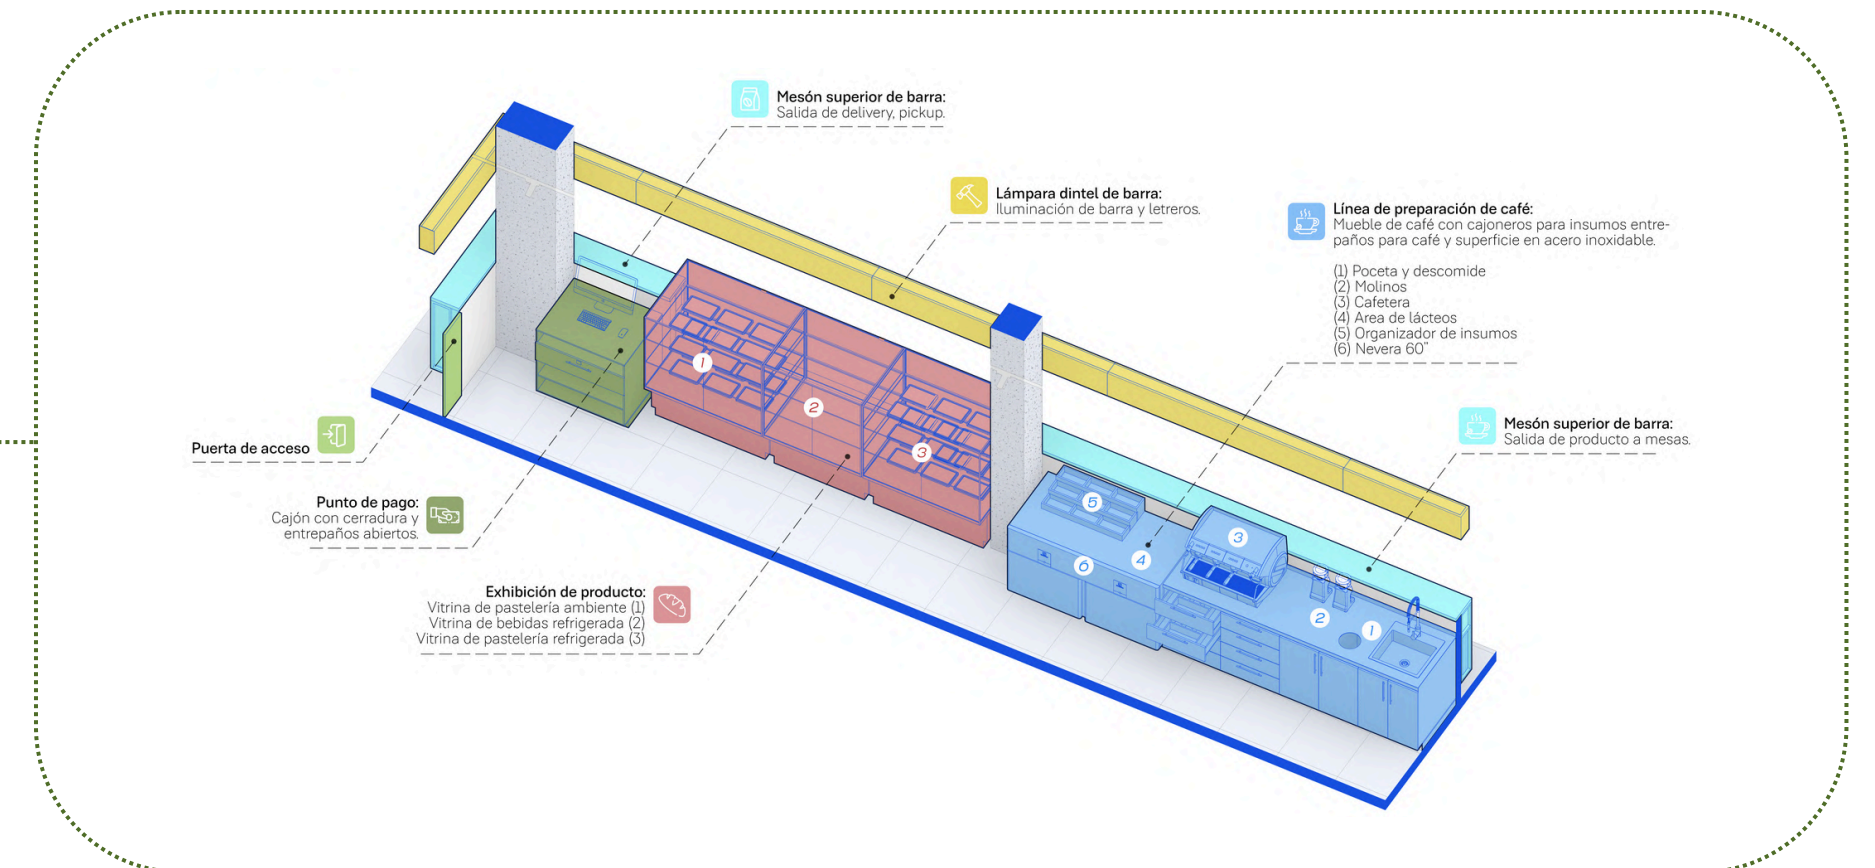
Mesón superior de barra:
Salida de delivery, pickup.

Lámpara dintel de barra:
Iluminación de barra y letreros.

Línea de preparación de café:
Mueble de café con cajoneros para insumos entrepaños para café y superficie en acero inoxidable.

(1) Poceta y descomide
(2) Molinos
(3) Cafetera
(4) Area de lácteos
(5) Organizador de insumos
(6) Nevera 60"

Mesón superior de barra:
Salida de producto a mesas.

Puerta de acceso

Punto de pago:
Cajón con cerradura y entrepaños abiertos.

Exhibición de producto:
Vitrina de pastelería ambiente (1)
Vitrina de bebidas refrigerada (2)
Vitrina de pastelería refrigerada (3)

1
2
3
5
6
4
3
2
1